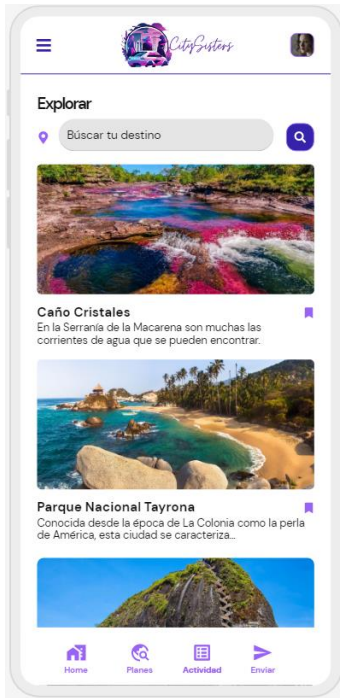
CitySisters

Explorar

Búscar tu destino

Caño Cristales

En la Serranía de la Macarena son muchas las corrientes de agua que se pueden encontrar.

Parque Nacional Tayrona

Conocida desde la época de La Colonia como la perla de América, esta ciudad se caracteriza...

Home Planes Actividad Enviar